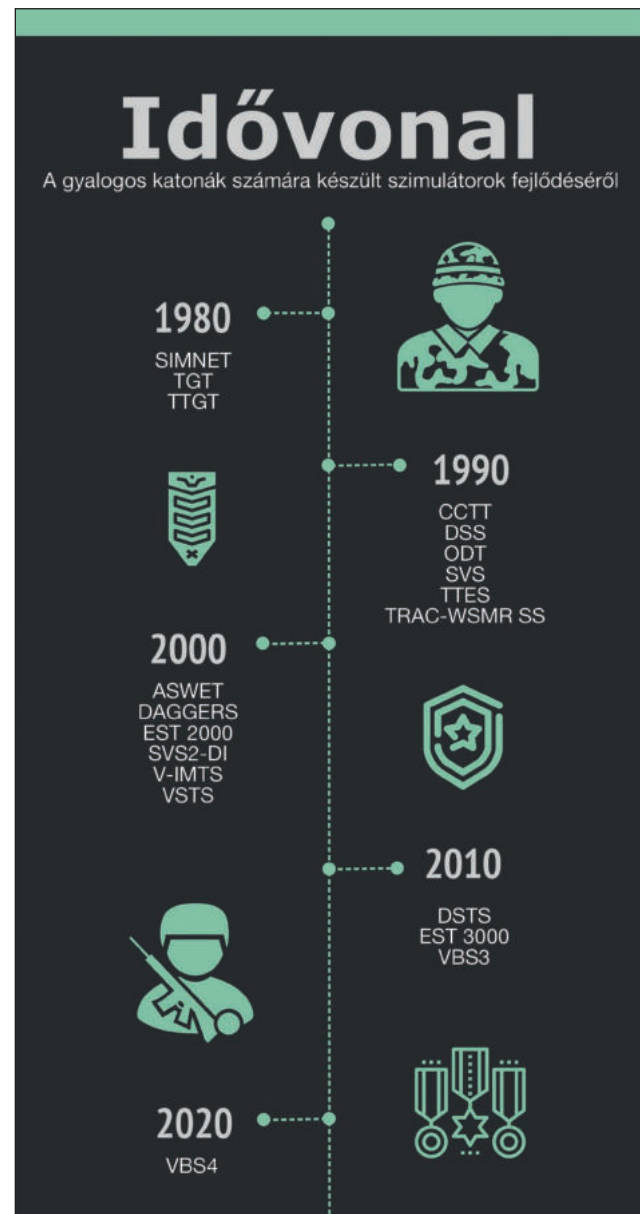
Idővonal

A gyalogos katonák számára készült szimulátorok fejlődéséről

1980
SIMNET
TGT
TTGT

1990
CCTT
DSS
ODT
SVS
TTES
TRAC-WSMR SS

2000
ASWET
DAGGERS
EST 2000
SVS2-DI
V-IMTS
VSTS

2010
DSTS
EST 3000
VBS3

2020
VBS4